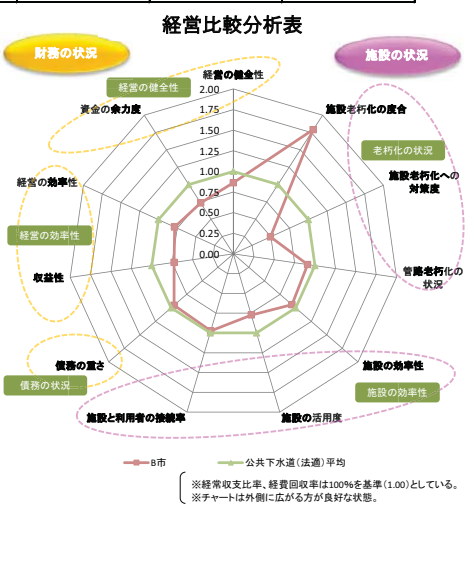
経営比較分析表

財務の状況

施設の状況

経営の健全性

2.00

1.75

1.50

1.25

1.00

0.75

0.50

0.25

0.00

経営の健全性

資金の余力度

施設老朽化の度合

老朽化の状況

施設老朽化への対策度

経営の効率性

経営の効率性

収益性

管路老朽化の状況

債務の重さ

債務の状況

施設の効率性

施設の効率性

施設と利用者の接続率

施設の活用度

B市

公共下水道(法適)平均

※経常収支比率、経費回収率は100%を基準(1.00)としている。
※チャートは外側に広がる方が良好な状態。